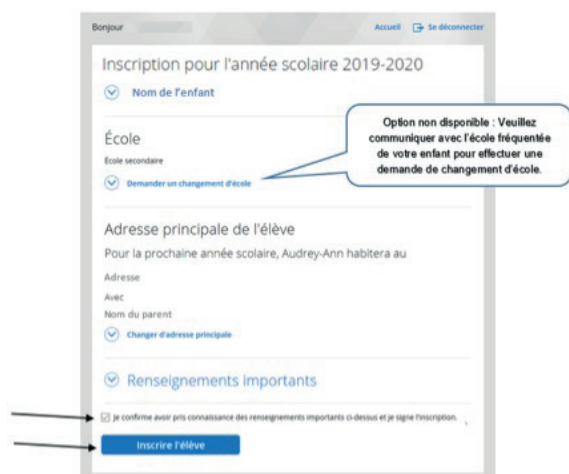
Bonjour

Accueil Se déconnecter

Inscription pour l'année scolaire 2019-2020

Nom de l'enfant

Option non disponible : Veuillez communiquer avec l'école fréquentée de votre enfant pour effectuer une demande de changement d'école.

École

École secondaire

Demander un changement d'école

Adresse principale de l'élève

Pour la prochaine année scolaire, Audrey-Ann habitera au

Adresse

Avec

Nom du parent

Changer d'adresse principale

Renseignements importants

Je confirme avoir pris connaissance des renseignements importants ci-dessus et je signe l'inscription.

Inscrire l'élève